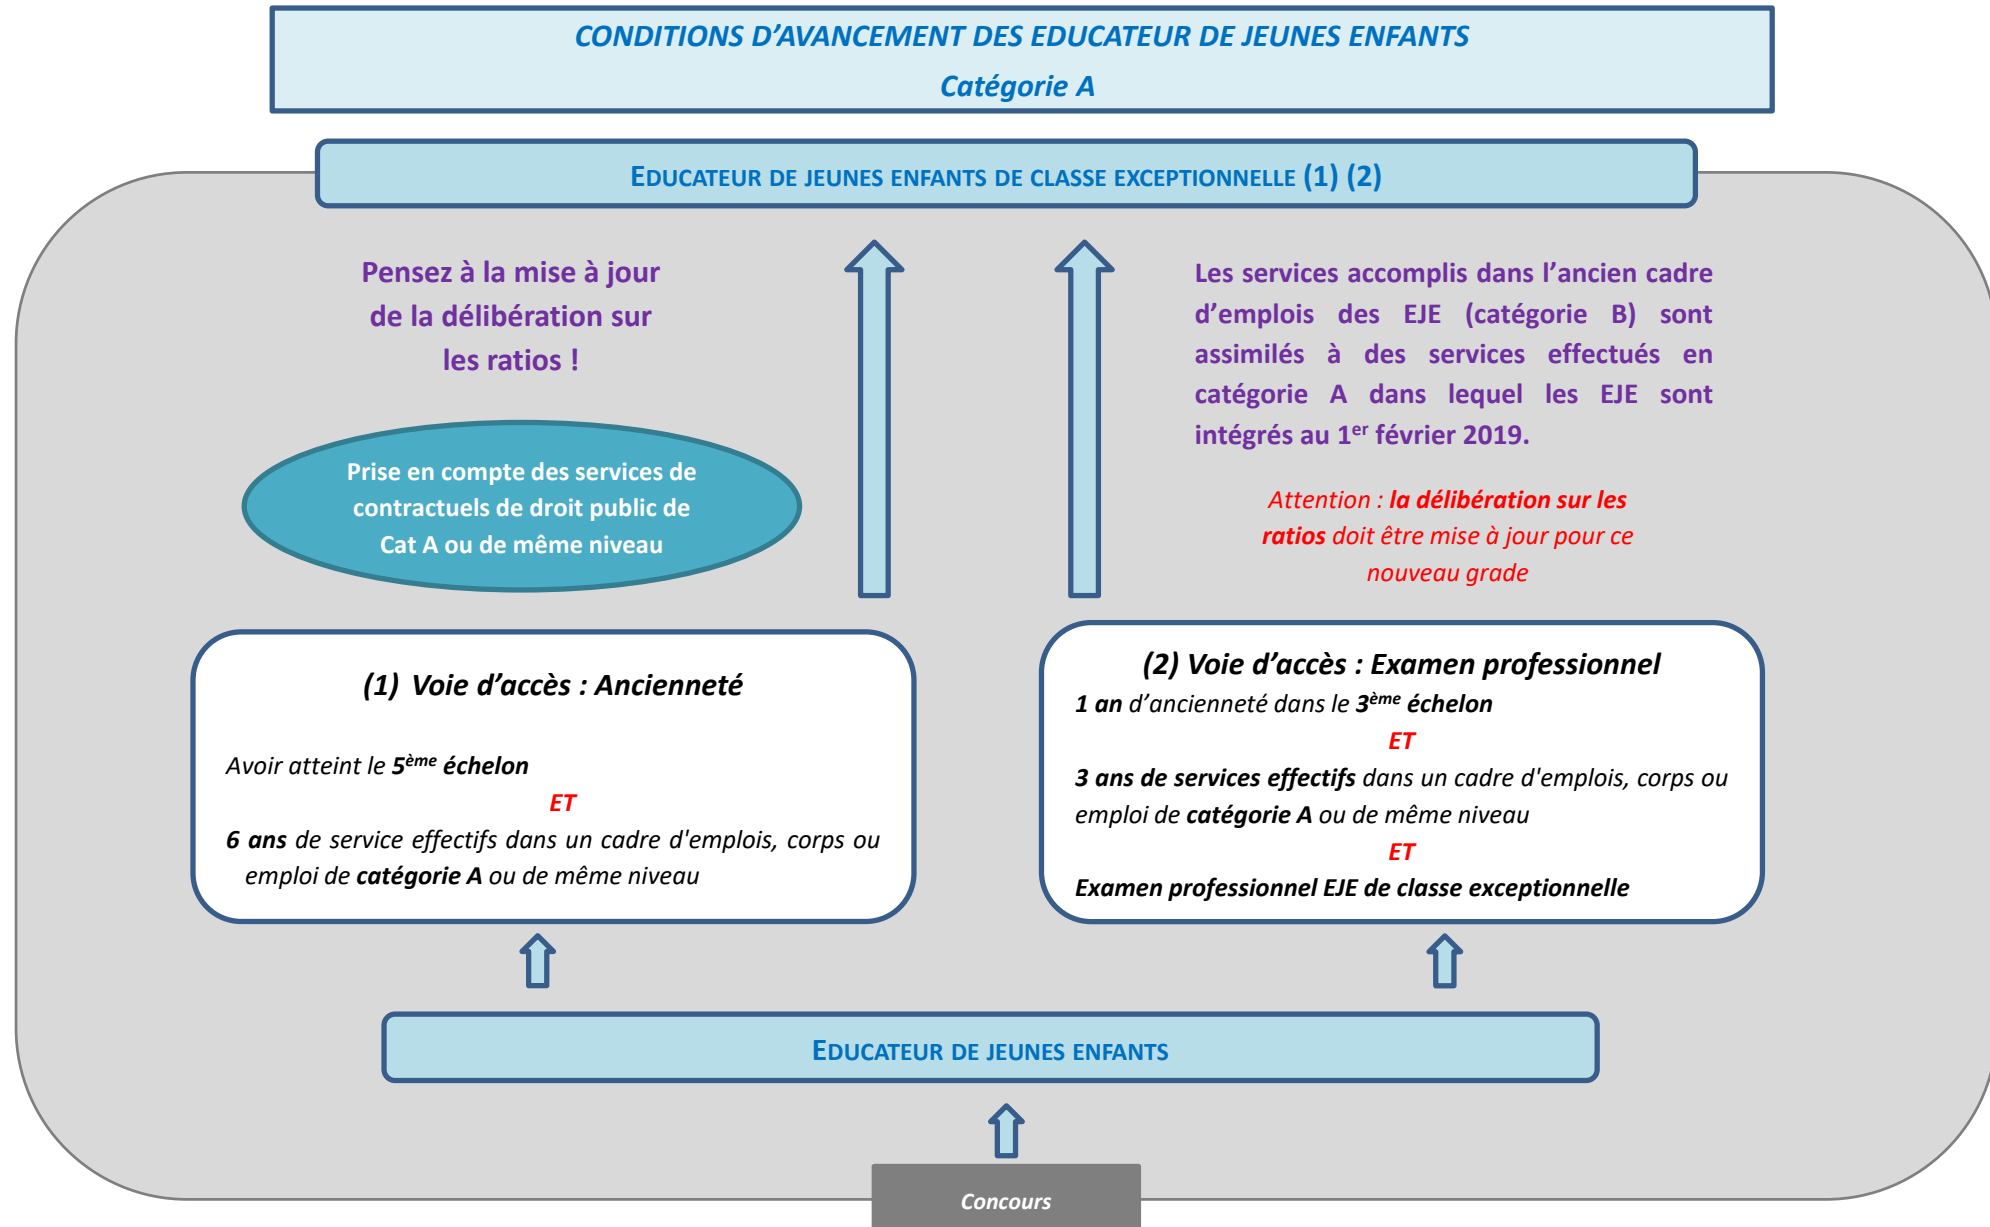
CONDITIONS D'AVANCEMENT DES EDUCATEUR DE JEUNES ENFANTS
Catégorie A

EDUCATEUR DE JEUNES ENFANTS DE CLASSE EXCEPTIONNELLE (1) (2)

Pensez à la mise à jour de la délibération sur les ratios !

Les services accomplis dans l'ancien cadre d'emplois des EJE (catégorie B) sont assimilés à des services effectués en catégorie A dans lequel les EJE sont intégrés au 1$^{er}$ février 2019.

Prise en compte des services de contractuels de droit public de Cat A ou de même niveau

Attention : la délibération sur les ratios doit être mise à jour pour ce nouveau grade

(1) Voie d'accès : Ancienneté

Avoir atteint le 5$^{ème}$ échelon
ET
6 ans de service effectifs dans un cadre d'emplois, corps ou emploi de catégorie A ou de même niveau

(2) Voie d'accès : Examen professionnel
1 an d'ancienneté dans le 3$^{ème}$ échelon
ET
3 ans de services effectifs dans un cadre d'emplois, corps ou emploi de catégorie A ou de même niveau
ET
Examen professionnel EJE de classe exceptionnelle

EDUCATEUR DE JEUNES ENFANTS

Concours